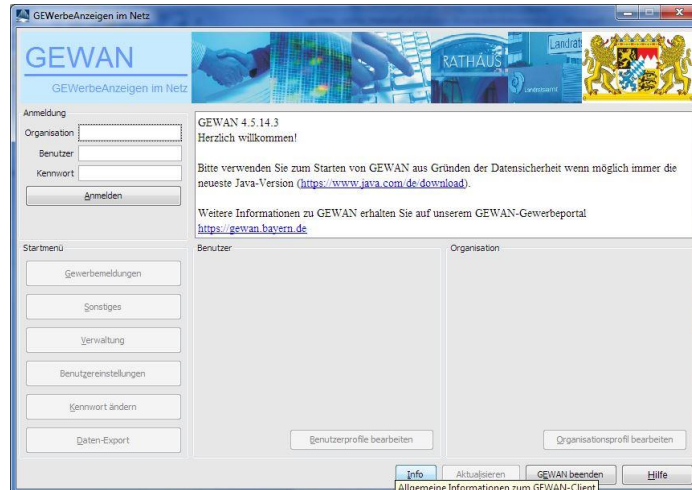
GEWerbeAnzeigen im Netz

GEWAN
GEWerbeAnzeigen im Netz

RATHAUS
Landrat
Landratsamt

Anmeldung
Organisation
Benutzer
Kennwort
Anmelden

GEWAN 4.5.14.3
Herzlich willkommen!

Bitte verwenden Sie zum Starten von GEWAN aus Gründen der Datensicherheit wenn möglich immer die neueste Java-Version (https://www.java.com/de/download).

Weitere Informationen zu GEWAN erhalten Sie auf unserem GEWAN-Gewerbeportal
https://gewan.bayern.de

Startmenü
Gewerbemeldungen
Sonstiges
Verwaltung
Benutzereinstellungen
Kennwort ändern
Daten-Export

Benutzer
Benutzerprofile bearbeiten

Organisation
Organisationsprofil bearbeiten

Info
Aktualisieren
GEWAN beenden
Hilfe
Allgemeine Informationen zum GEWAN-Client